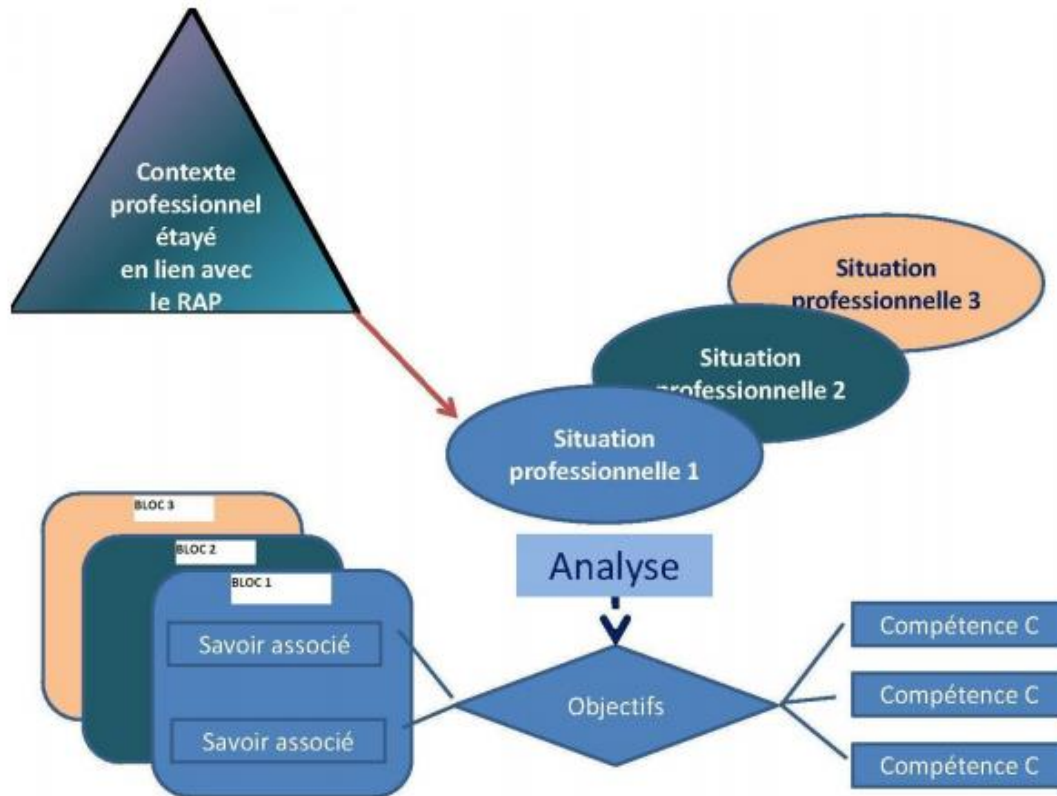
Contexte professionnel étayé en lien avec le RAP

Situation professionnelle 3

Situation professionnelle 2

Situation professionnelle 1

BLOC 3

BLOC 2

BLOC 1

Savoir associé

Savoir associé

Analyse

Objectifs

Compétence C

Compétence C

Compétence C